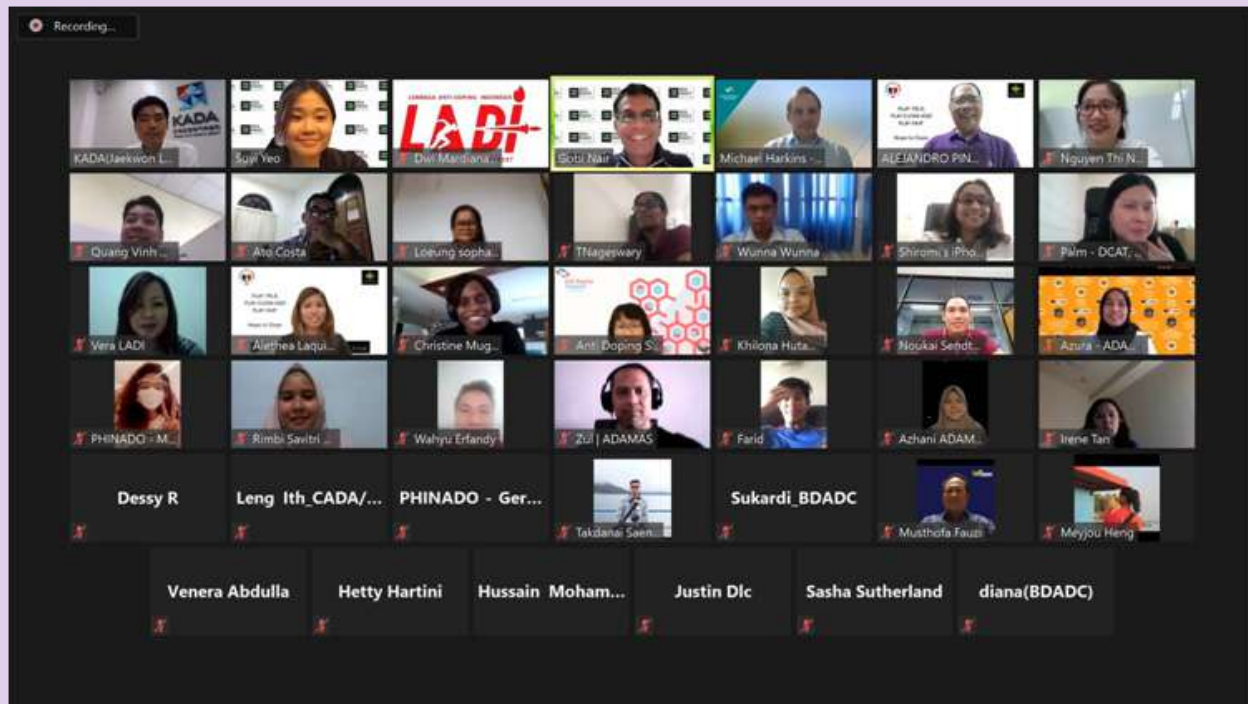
Recording...

KADA

KADA|Jaekwon L...

Suyi Yeo

LADI

Dwi Mardiana...

Gobi Nair

Michael Harkins -...

ALEJANDRO PIN...

Nguyen Thi N...

Quang Vinh...

Ato Costa

Loeung sopha...

TNageswary

Wunna Wunna

Shiromi's iPho...

Palm - DCAT...

Vera LADI

Alethea Laqui...

Christine Mug...

Anti Doping S...

Khilona Huta...

Noukai Sendt...

Azura - ADA...

PHINADO - M...

Rimbi Savitri...

Wahyu Erfandy

Zul | ADAMAS

Farid

Azhani ADAM...

Irene Tan

Dessy R

Leng Ith_CADA/...

PHINADO - Ger...

Takdanai Saen...

Sukardi_BDADC

Musthofa Fauzi

Meyjou Heng

Venera Abdulla

Hetty Hartini

Hussain Moham...

Justin Dlc

Sasha Sutherland

diana(BDADC)